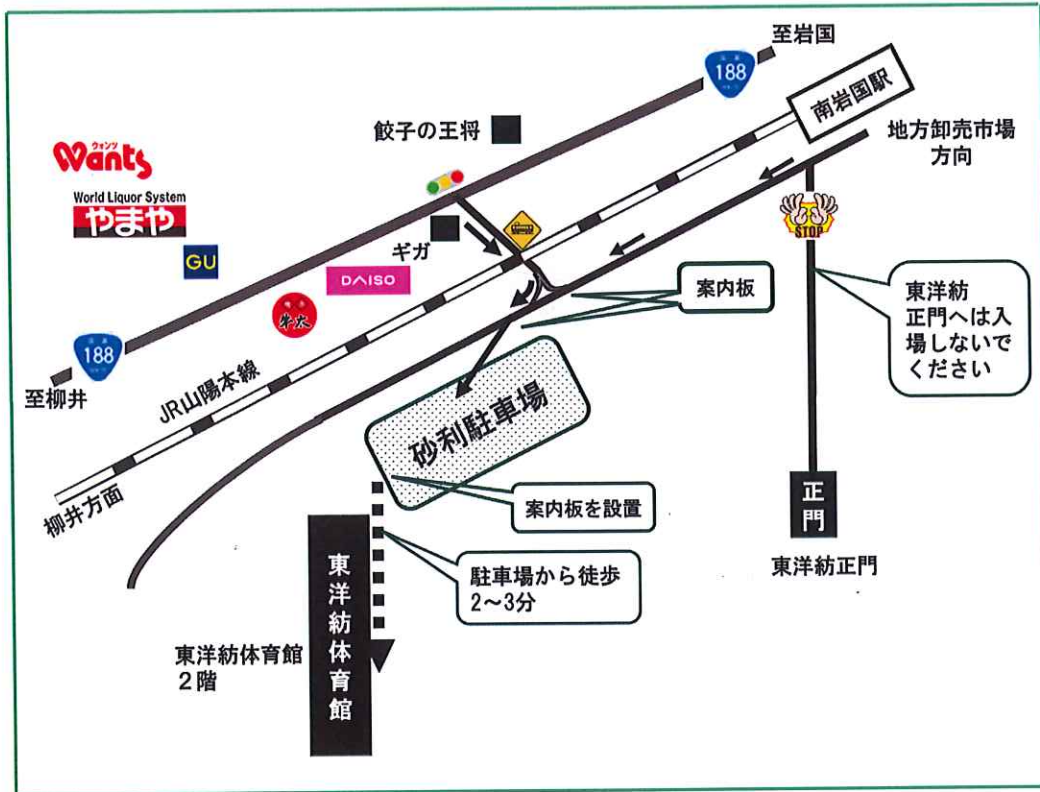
至岩国
188
南岩国駅
餃子の王将
地方卸売市場
方向
Wants
ウォンツ
World Liquor System
やまや
GU
ギガ
DAISO
牛太
STOP
案内板
東洋紡
正門へは入
場しないで
ください
188
至柳井
JR山陽本線
砂利駐車場
柳井方面
案内板を設置
正
門
東洋紡正門
東
洋
紡
体
育
館
駐車場から徒歩
2～3分
東洋紡体育館
2階